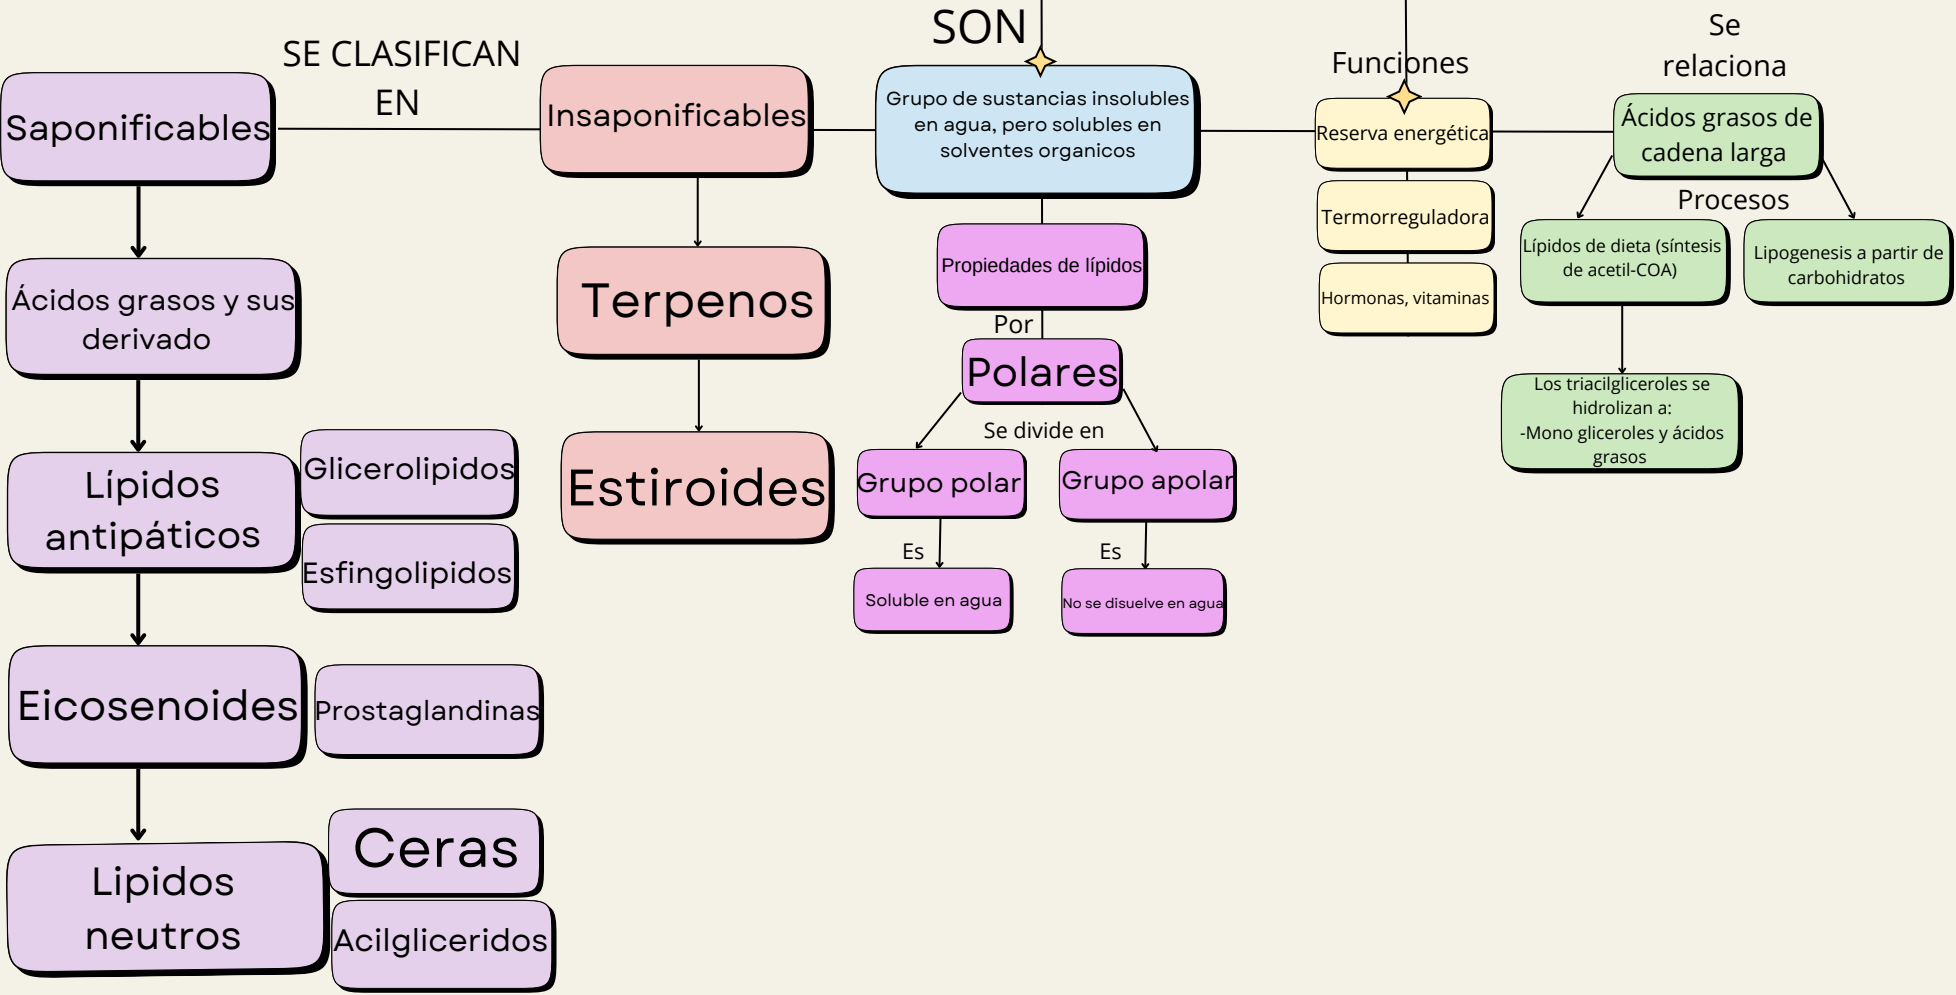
SON

SE CLASIFICAN EN

Funciones

Se relaciona

Saponificables

Insaponificables

Grupo de sustancias insolubles en agua, pero solubles en solventes organicos

Reserva energética

Ácidos grasos de cadena larga

Termorreguladora

Procesos

Hormonas, vitaminas

Lípidos de dieta (síntesis de acetil-COA)

Lipogenesis a partir de carbohidratos

Ácidos grasos y sus derivado

Terpenos

Propiedades de lípidos

Por

Polares

Los triacilgliceroles se hidrolizan a: -Mono gliceroles y ácidos grasos

Se divide en

Lípidos antipáticos

Glicerolipidos

Esfingolipidos

Estiroides

Grupo polar

Grupo apolar

Es

Es

Soluble en agua

No se disuelve en agua

Eicosenoides

Prostaglandinas

Ceras

Lipidos neutros

Acilglicеridos